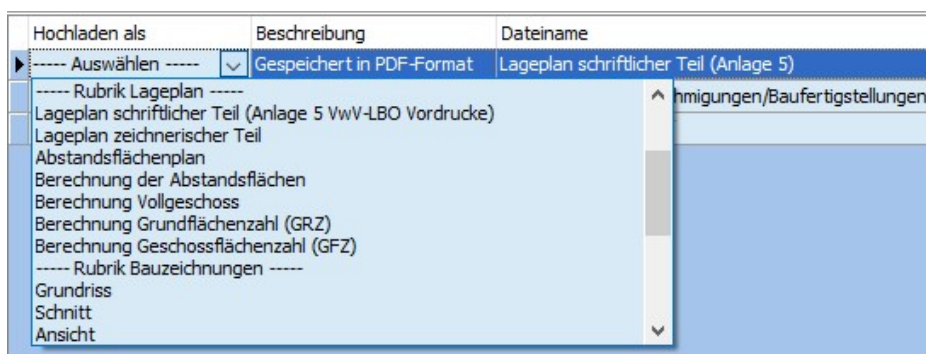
| Hochladen als | Beschreibung | Dateiname |
|---|---|---|
| ----- Auswählen ----- | Gespeichert in PDF-Format | Lageplan schriftlicher Teil (Anlage 5) |

----- Rubrik Lageplan -----
Lageplan schriftlicher Teil (Anlage 5 VwV-LBO Vordrucke)
Lageplan zeichnerischer Teil
Abstandsflächenplan
Berechnung der Abstandsflächen
Berechnung Vollgeschoss
Berechnung Grundflächenzahl (GRZ)
Berechnung Geschossflächenzahl (GFZ)
----- Rubrik Bauzeichnungen -----
Grundriss
Schnitt
Ansicht

hmigungen/Baufertigstellungen